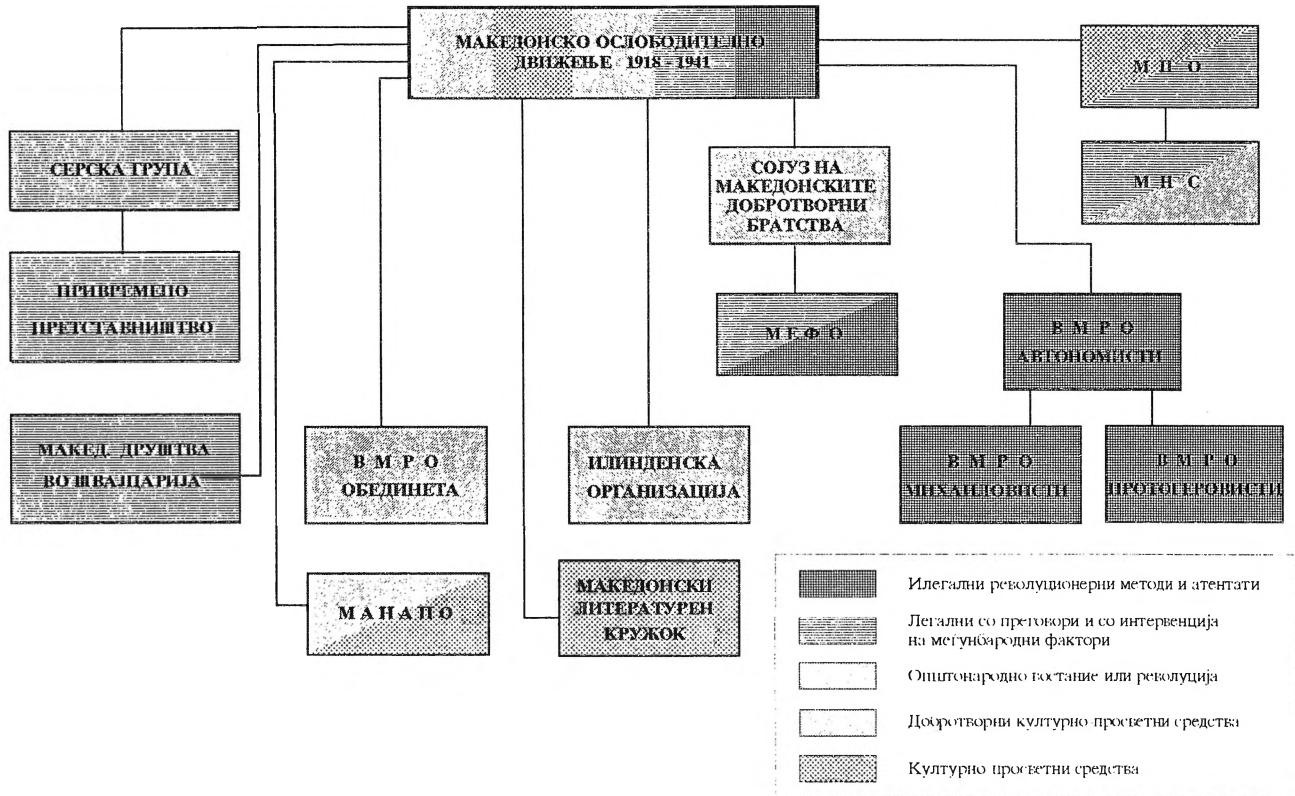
МАКЕДОНСКО ОСЛОБОДИТЕЛНО ДВИЖЕЊЕ 1918 - 1941

М П О

М Н С

СЕРСКА ГРУПА

ПРИВРЕМЕНО ПРЕТСТАВНИШТВО

СОЈУЗ НА МАКЕДОНСКИТЕ ДОБРОТВОРНИ БРАТСТВА

М Е Ф О

В М Р О АВТОНОМИСТИ

МАКЕД. ДРУШТВА ВО ШВАЈЦАРИЈА

В М Р О ОБЕДИНЕТА

ИЛИНДЕНСКА ОРГАНИЗАЦИЈА

В М Р О МИХАИЛОВИСТИ

В М Р О ПРОТОГЕРОВИСТИ

М А Н А П О

МАКЕДОНСКИ ЛИТЕРАТУРЕН КРУЖОК

Илегални револуционерни методи и атентати

Легални со преговори и со интервенција на меѓународни фактори

Општонародно востание или револуција

Добротворни културно просветни средства

Културно просветни средства